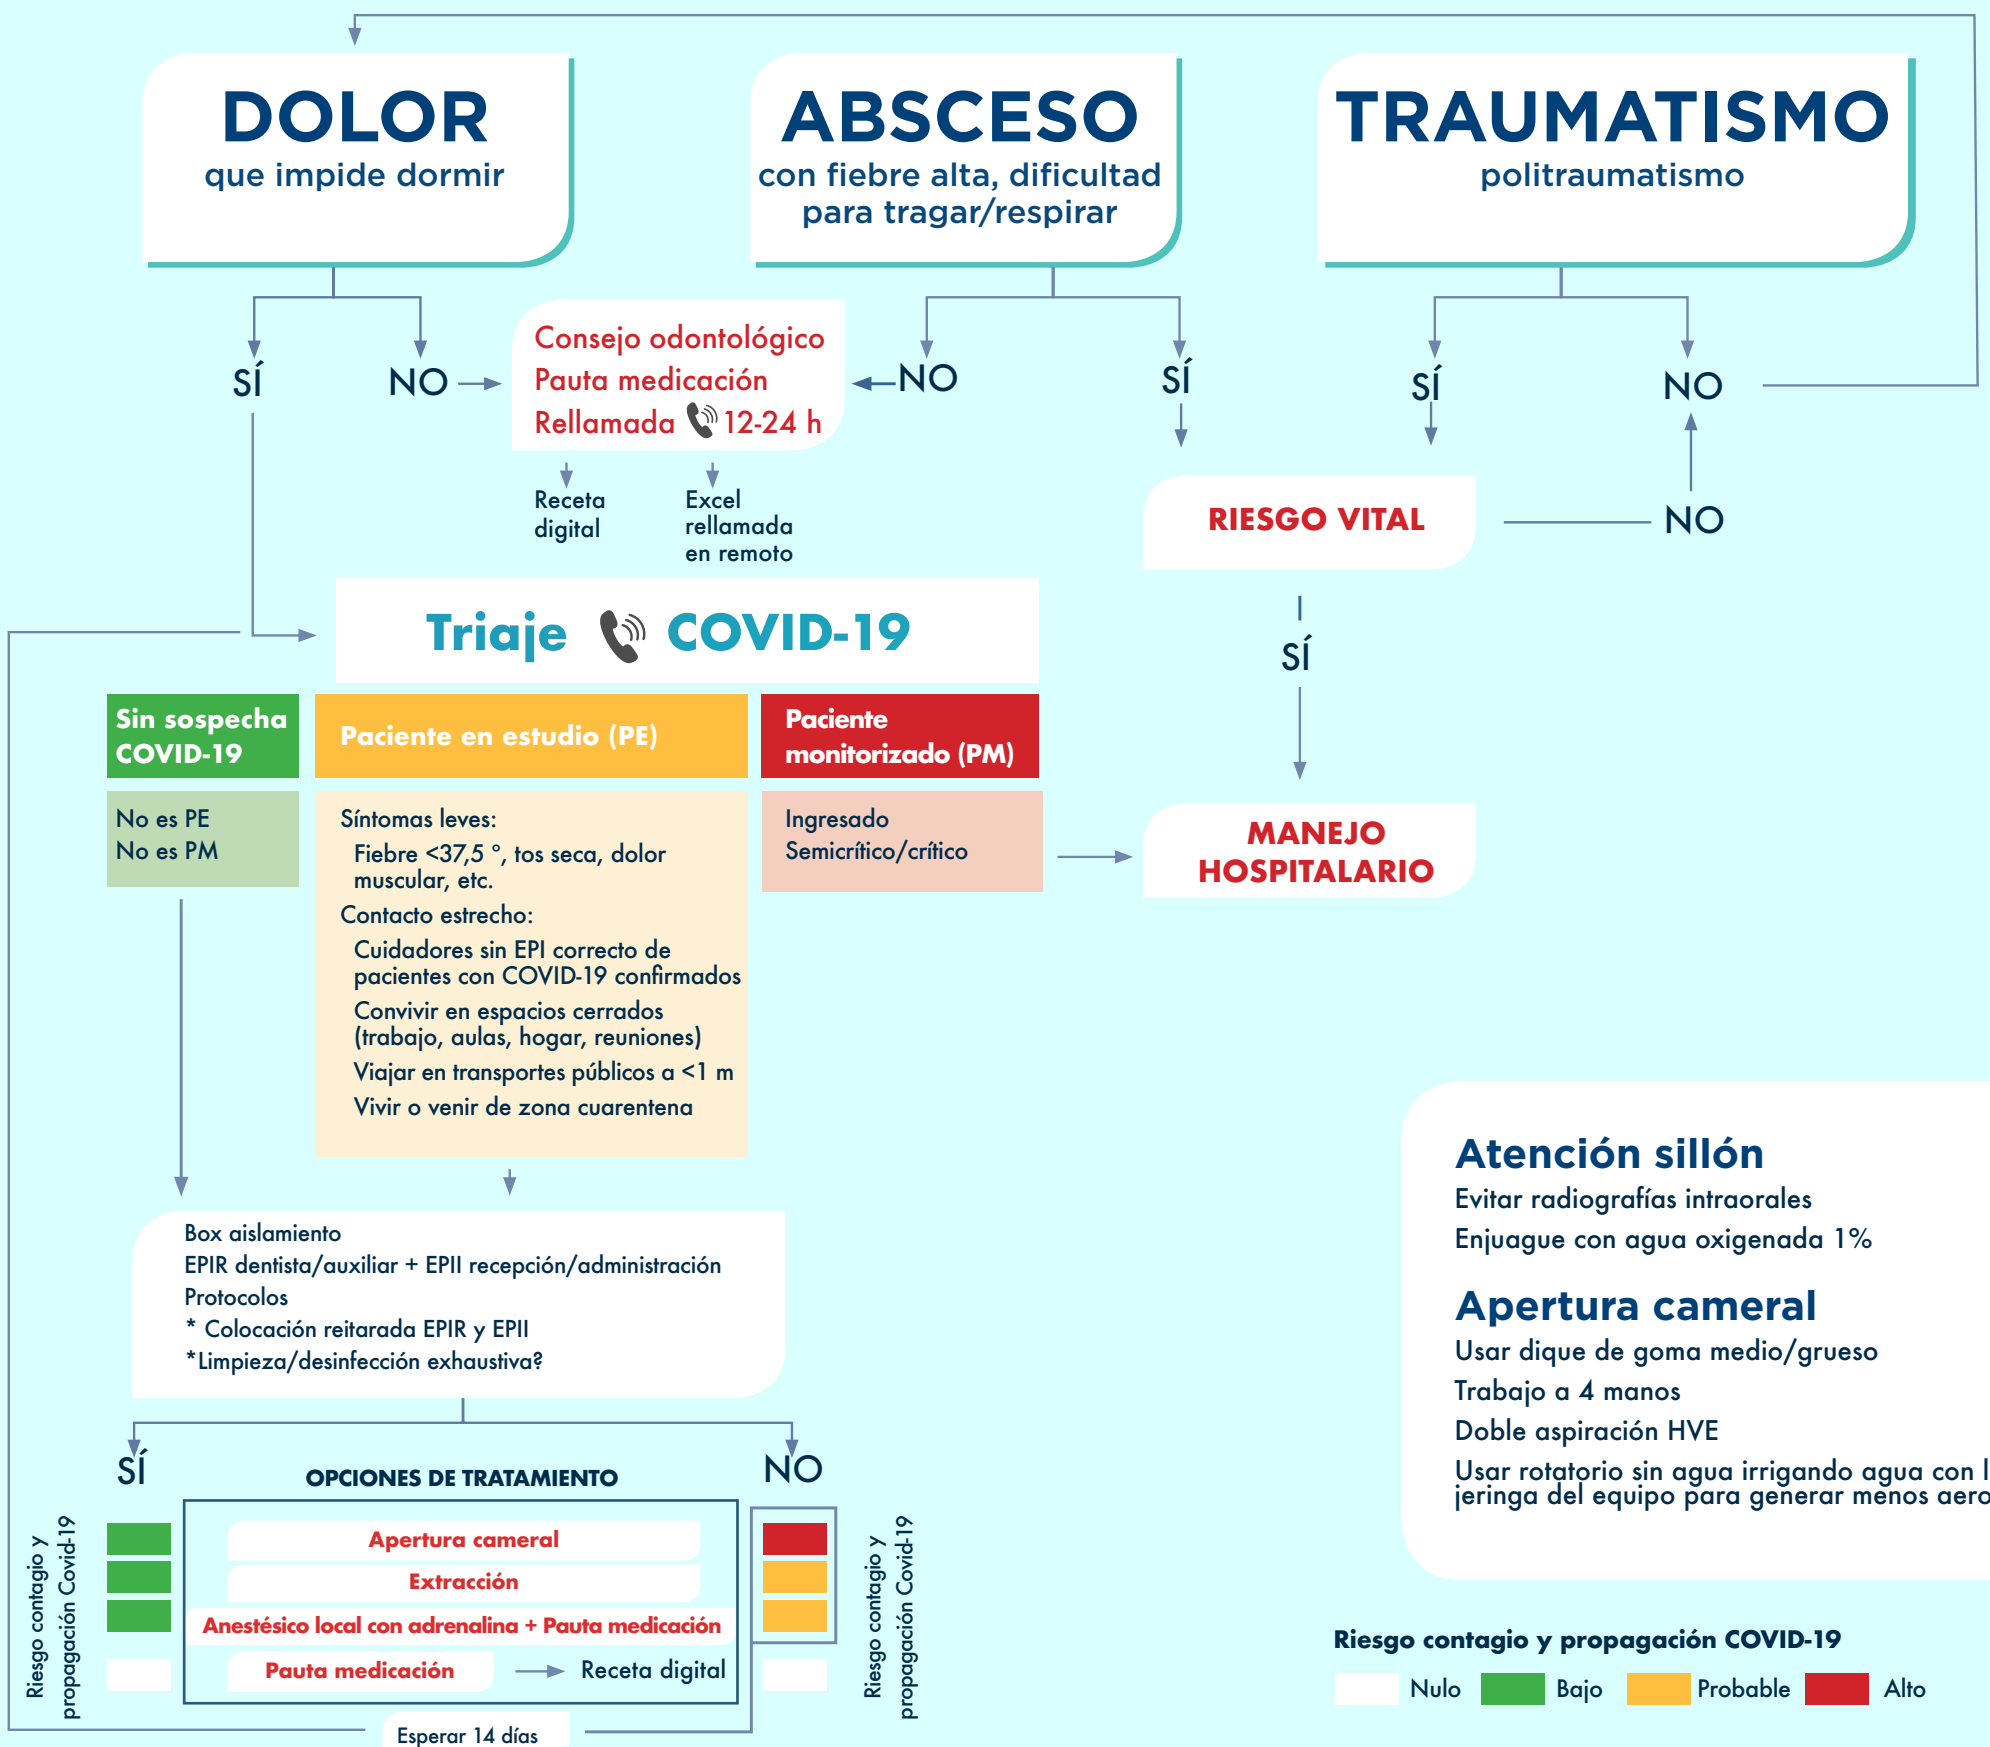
DOLOR
que impide dormir

ABSCESO
con fiebre alta, dificultad para tragar/respirar

TRAUMATISMO
politraumatismo

SÍ

NO

Consejo odontológico
Pauta medicación
Rellamada 12-24 h

NO

SÍ

SÍ

NO

Receta digital

Excel rellamada en remoto

RIESGO VITAL

NO

Triaje COVID-19

SÍ

Sin sospecha COVID-19

Paciente en estudio (PE)

Paciente monitorizado (PM)

No es PE
No es PM

Síntomas leves:
Fiebre <37,5 °, tos seca, dolor muscular, etc.
Contacto estrecho:
Cuidadores sin EPI correcto de pacientes con COVID-19 confirmados
Convivir en espacios cerrados (trabajo, aulas, hogar, reuniones)
Viajar en transportes públicos a <1 m
Vivir o venir de zona cuarentena

Ingresado
Semicrítico/crítico

MANEJO HOSPITALARIO

Box aislamiento
EPIR dentista/auxiliar + EPII recepción/administración
Protocolos
* Colocación reitarada EPIR y EPII
*Limpieza/desinfección exhaustiva?

SÍ

OPCIONES DE TRATAMIENTO

NO

Riesgo contagio y propagación Covid-19

Apertura cameral
Extracción
Anestésico local con adrenalina + Pauta medicación
Pauta medicación → Receta digital

Riesgo contagio y propagación Covid-19

Esperar 14 días

Atención sillón
Evitar radiografías intraorales
Enjuague con agua oxigenada 1%

Apertura cameral
Usar dique de goma medio/grueso
Trabajo a 4 manos
Doble aspiración HVE
Usar rotatorio sin agua irrigando agua con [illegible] jeringa del equipo para generar menos aero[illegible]

Riesgo contagio y propagación COVID-19
Nulo Bajo Probable Alto